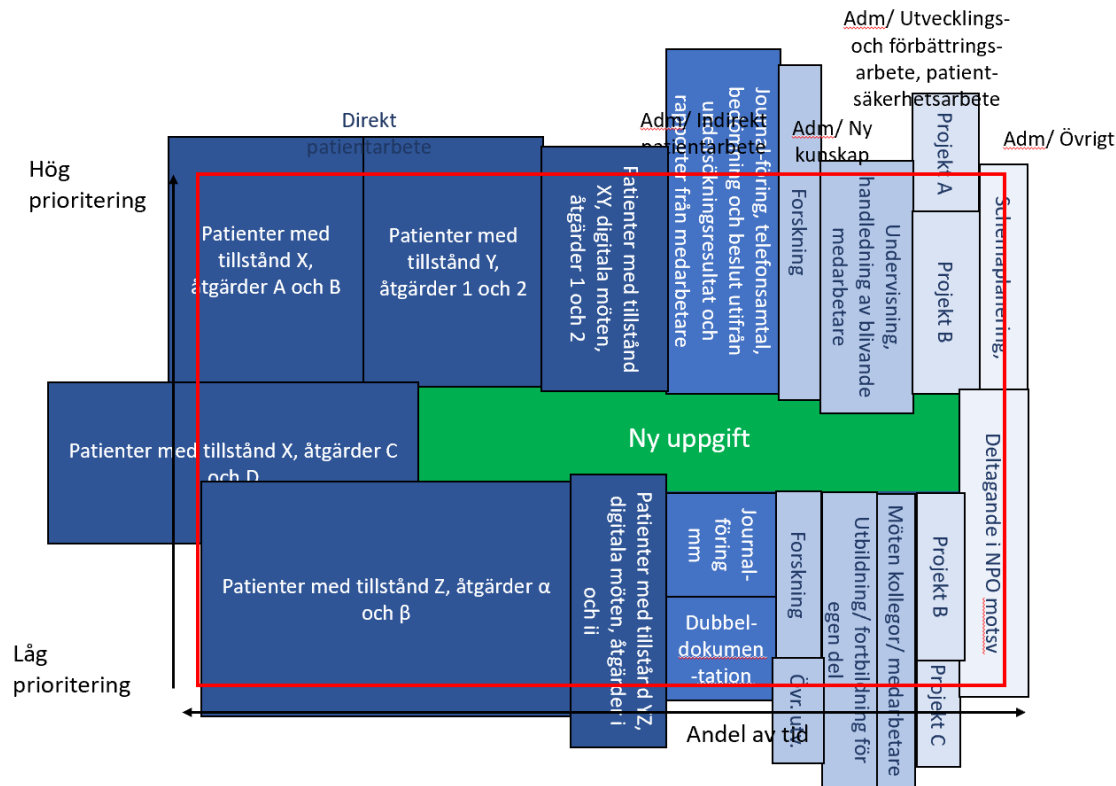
Adm/ Utvecklings- och förbättrings- arbete, patient- säkerhetsarbete

Direkt patientarbete

Adm/ Indirekt patientarbete

Adm/ Ny kunskap

Adm/ Övrigt

Hög prioritering

Patienter med tillstånd X, åtgärder A och B

Patienter med tillstånd Y, åtgärder 1 och 2

Patienter med tillstånd XY, digitala möten, åtgärder 1 och 2

Journal-föring, telefonsamtal, bedömning och beslut utifrån undersökningsresultat och rapporter från medarbetare

Forskning

Undervisning, handledning av blivande medarbetare

Projekt A

Projekt B

Schemaplanering

Patienter med tillstånd X, åtgärder C och D

Ny uppgift

Deltagande i NPO motsv

Patienter med tillstånd Z, åtgärder α och β

Patienter med tillstånd YZ, digitala möten, åtgärder i och ii

Journal-föring mm

Dubbel-dokumen-tation

Forskning

Övr. utb.

Utbildning/ fortbildning för egen del

Möten kollegor/ medarbetare

Projekt B

Projekt C

Låg prioritering

Andel av tid